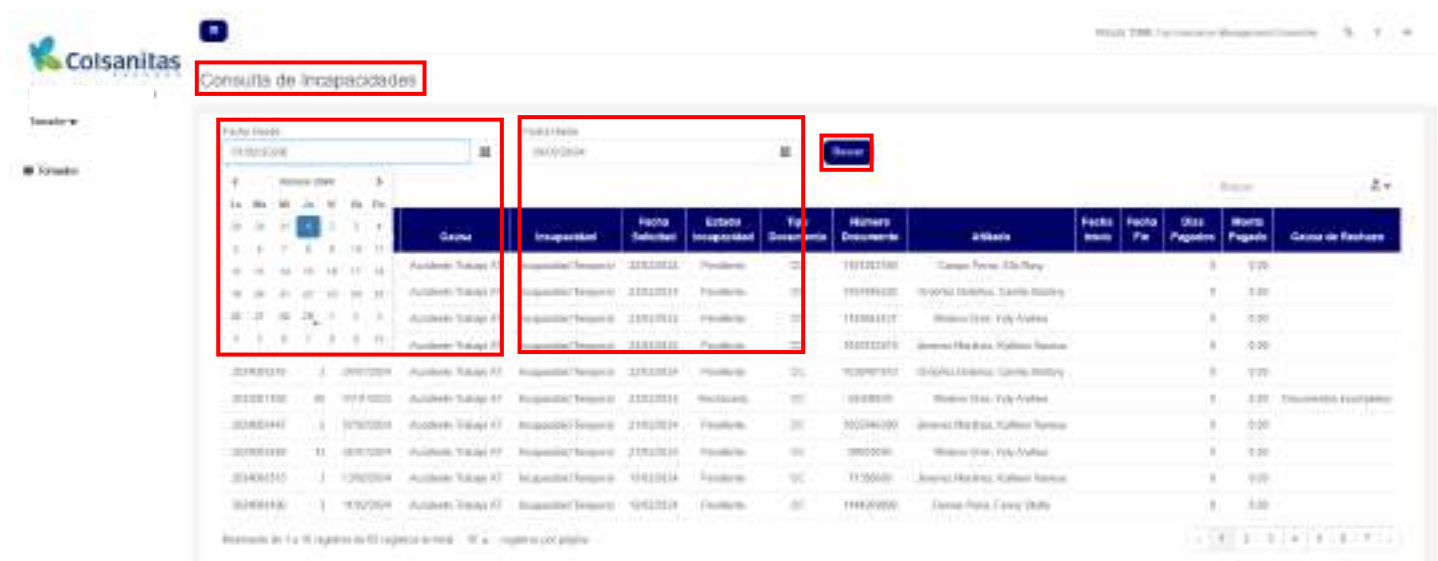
Colsanitas

Consulta de Incapacidades

Fecha Desde

Fecha Hasta

Buscar

| Causa | Incapacidad | Fecha Solicitud | Estado Incapacidad | Tipo Documento | Número Documento | Afiliado | Fecha Inicio | Fecha Fin | Días Pagados | Monto Pagado | Causa de Rechazo |
|---|---|---|---|---|---|---|---|---|---|---|---|
| Accidente Trabajo AT | Incapacidad Temporal | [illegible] | Pendiente | CC | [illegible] | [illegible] | | | 0 | 0.00 | |
| Accidente Trabajo AT | Incapacidad Temporal | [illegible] | Pendiente | CC | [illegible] | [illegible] | | | 0 | 0.00 | |
| Accidente Trabajo AT | Incapacidad Temporal | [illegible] | Pendiente | CC | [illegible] | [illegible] | | | 0 | 0.00 | |
| Accidente Trabajo AT | Incapacidad Temporal | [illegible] | Pendiente | CC | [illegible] | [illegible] | | | 0 | 0.00 | |
| Accidente Trabajo AT | Incapacidad Temporal | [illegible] | Pendiente | CC | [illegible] | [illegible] | | | 0 | 0.00 | |
| Accidente Trabajo AT | Incapacidad Temporal | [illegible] | Rechazada | CC | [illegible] | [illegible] | | | 0 | 0.00 | Documentos incompletos |
| Accidente Trabajo AT | Incapacidad Temporal | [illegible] | Pendiente | CC | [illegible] | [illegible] | | | 0 | 0.00 | |
| Accidente Trabajo AT | Incapacidad Temporal | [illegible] | Pendiente | CC | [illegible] | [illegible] | | | 0 | 0.00 | |
| Accidente Trabajo AT | Incapacidad Temporal | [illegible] | Pendiente | CC | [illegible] | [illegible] | | | 0 | 0.00 | |
| Accidente Trabajo AT | Incapacidad Temporal | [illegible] | Pendiente | CC | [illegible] | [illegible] | | | 0 | 0.00 | |

Mostrando de 1 a 10 registros de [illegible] registros en total 10 registros por página

1 2 3 4 5 6 7